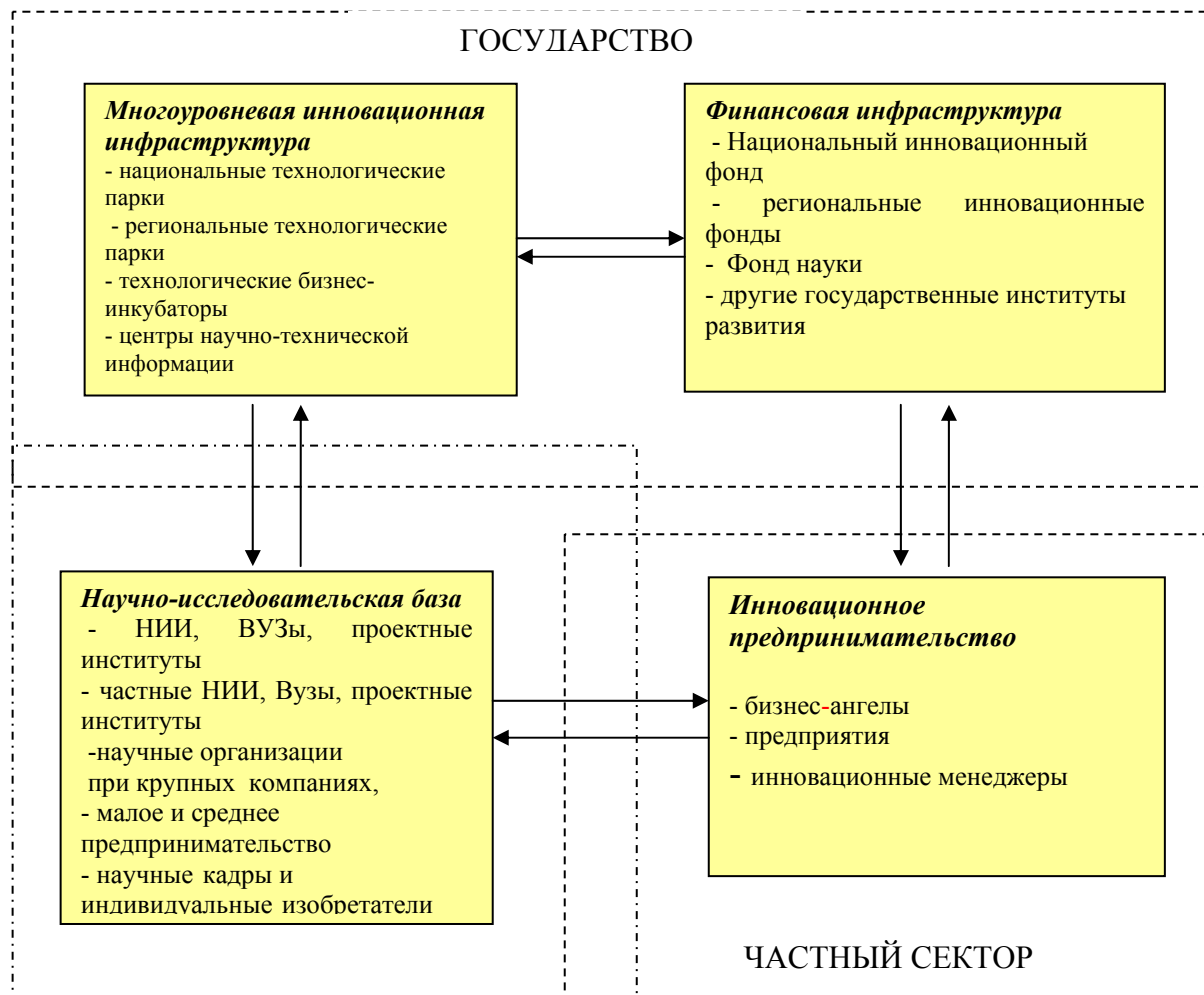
ГОСУДАРСТВО

***Многоуровневая инновационная инфраструктура***
- национальные технологические парки
- региональные технологические парки
- технологические бизнес-инкубаторы
- центры научно-технической информации

***Финансовая инфраструктура***
- Национальный инновационный фонд
- региональные инновационные фонды
- Фонд науки
- другие государственные институты развития

***Научно-исследовательская база***
- НИИ, ВУЗы, проектные институты
- частные НИИ, Вузы, проектные институты
-научные организации при крупных компаниях,
- малое и среднее предпринимательство
- научные кадры и индивидуальные изобретатели

***Инновационное предпринимательство***
- бизнес-ангелы
- предприятия
- инновационные менеджеры

ЧАСТНЫЙ СЕКТОР